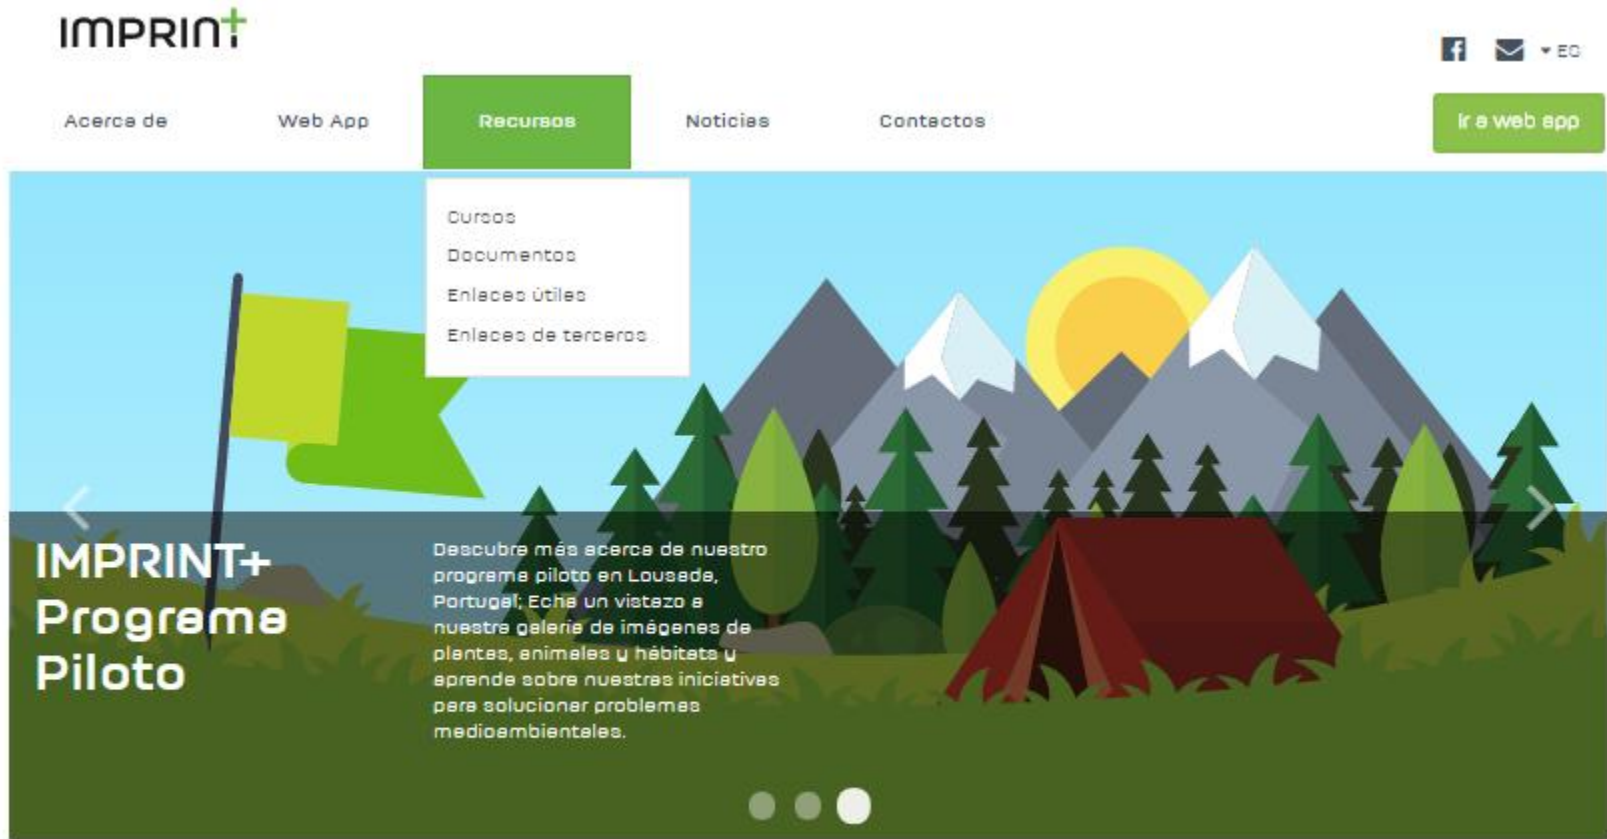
IMPRINT

ES

Acerca de
Web App
Recursos
Noticias
Contactos
Ir a web app

Cursos
Documentos
Enlaces útiles
Enlaces de terceros

IMPRINT+ Programa Piloto

Descubre más acerca de nuestro programa piloto en Lousada, Portugal; Echa un vistazo a nuestra galería de imágenes de plantas, animales y hábitats y aprende sobre nuestras iniciativas para solucionar problemas medioambientales.